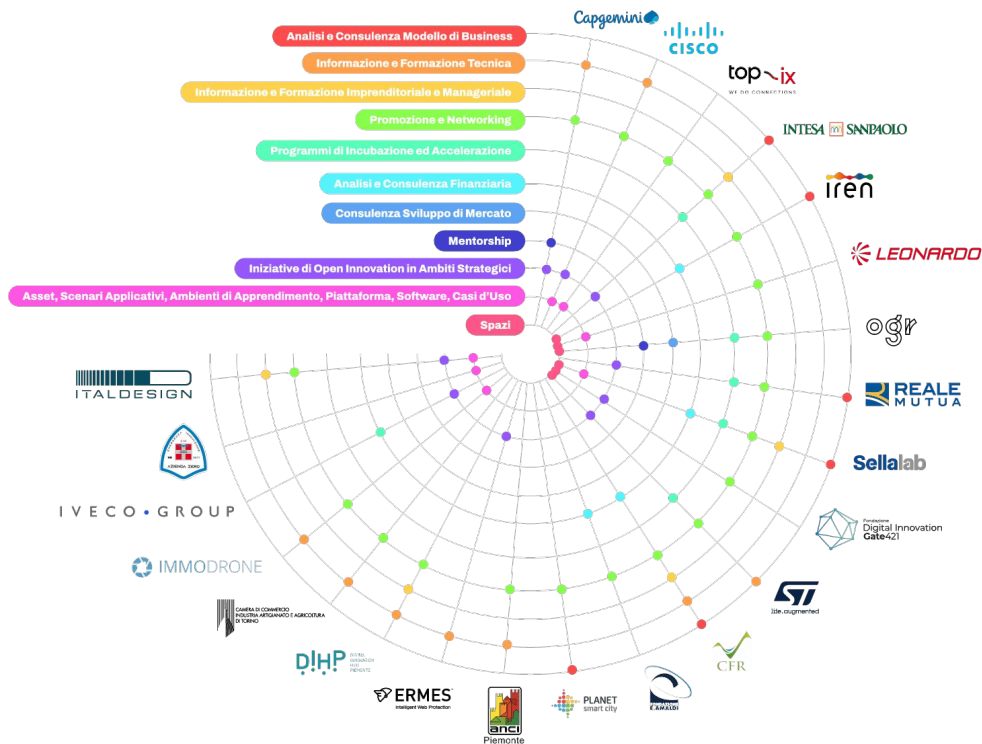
Analisi e Consulenza Modello di Business
Informazione e Formazione Tecnica
Informazione e Formazione Imprenditoriale e Manageriale
Promozione e Networking
Programmi di Incubazione ed Accelerazione
Analisi e Consulenza Finanziaria
Consulenza Sviluppo di Mercato
Mentorship
Iniziative di Open Innovation in Ambiti Strategici
Asset, Scenari Applicativi, Ambienti di Apprendimento, Piattaforma, Software, Casi d'Uso
Spazi

Capgemini
CISCO
top-ix
WE DO CONNECTIONS
INTESA SANPAOLO
iren
LEONARDO
ogr
REALE MUTUA
Sellalab
Fondazione Digital Innovation Gate421
life.augmented
CFR
PLANET smart city
anci Piemonte
ERMES
Intelligent Web Protection
DIHP
CAMERA DI COMMERCIO INDUSTRIA ARTIGIANATO E AGRICOLTURA DI TORINO
IMMODRONE
IVECO • GROUP
AZIENDA ZERO
ITALDESIGN